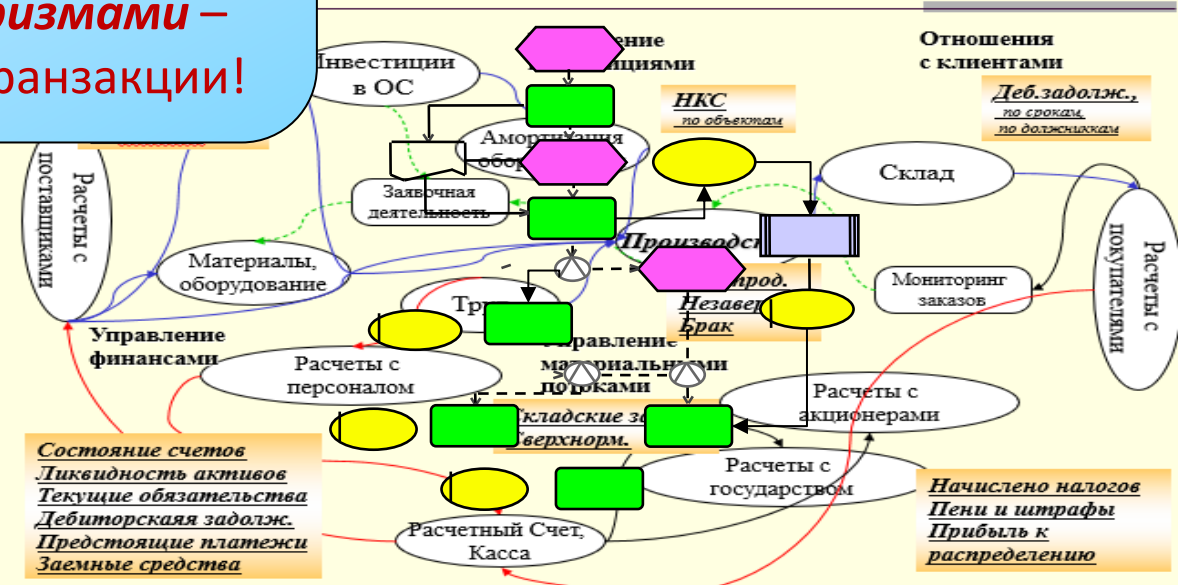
ризмами –
ранзакции!

Инвестиции в ОС

ение
нциями

Отношения с клиентами

НКС
по объектам

Деб.задолж.,
по срокам,
по должникам

Амортизация
обор

Расчеты с поставщиками

Заявочная деятельность

Склад

Производст

Расчеты с покупателями

Материалы, оборудование

Мониторинг заказов

прод.
Незавер
Брак

Тр

Управление финансами

Управление материальными потоками

Расчеты с персоналом

Расчеты с акционерами

Складские за
Сверхнорм.

Расчеты с государством

Состояние счетов
Ликвидность активов
Текущие обязательства
Дебиторскаяя задолж.
Предстоящие платежи
Заемные средства

Расчетный Счет, Касса

Начислено налогов
Пени и штрафы
Прибыль к распределению